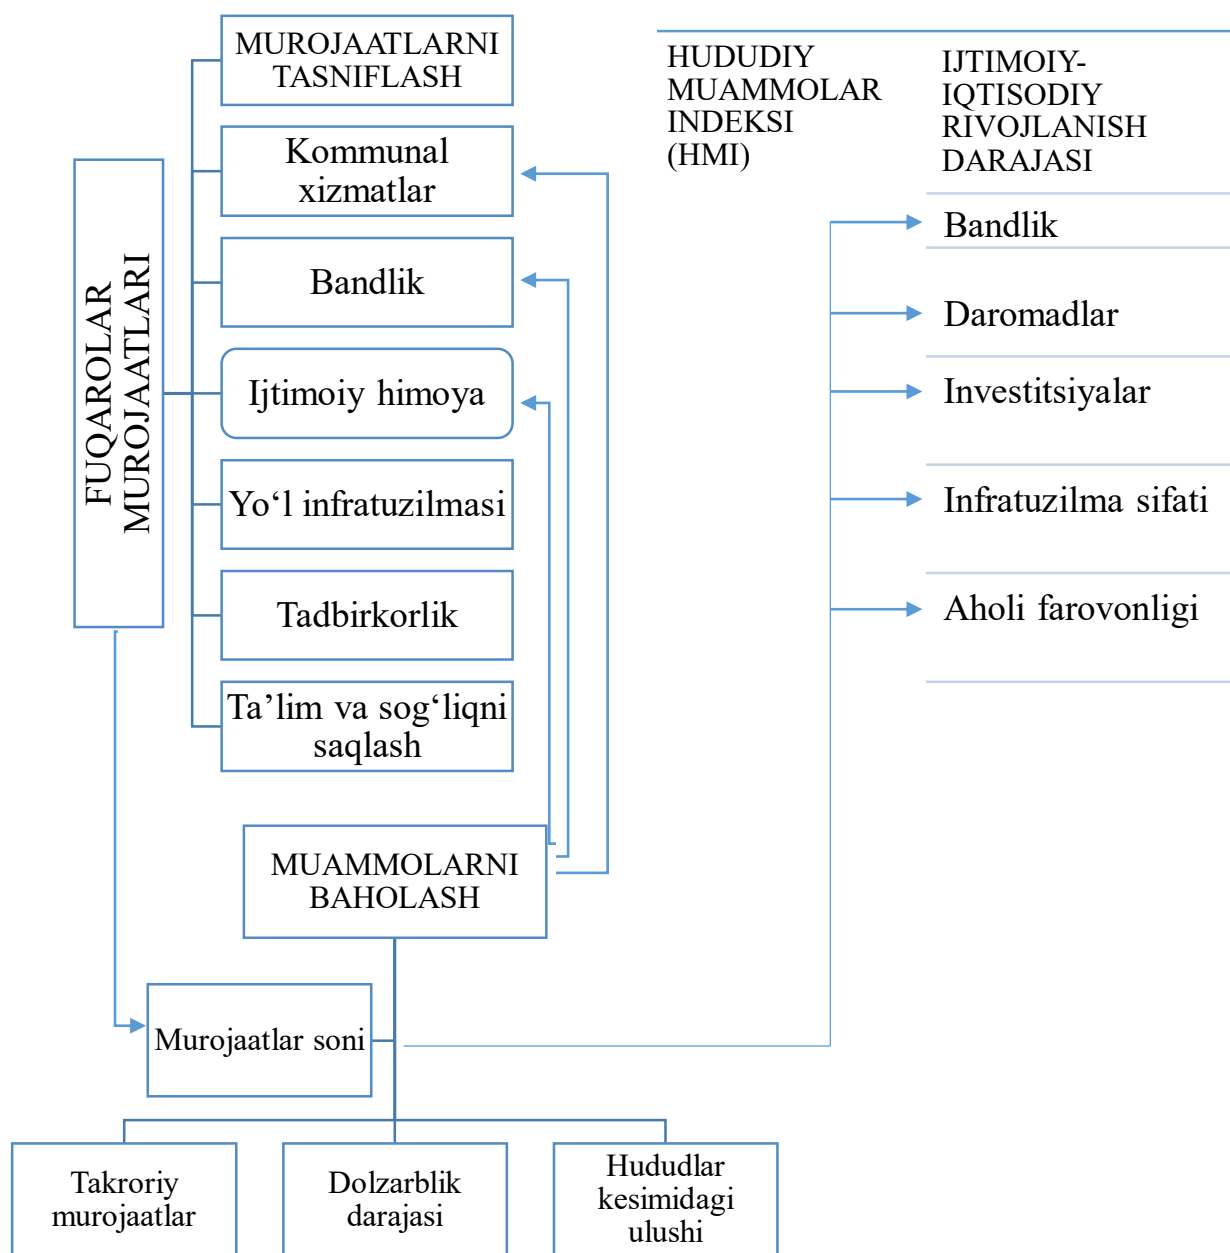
FUQAROLAR MUROJAATLARI

MUROJAATLARNI TASNIFLASH

Kommunal xizmatlar

Bandlik

Ijtimoiy himoya

Yo‘l infratuzilmasi

Tadbirkorlik

Ta’lim va sog‘liqni saqlash

MUAMMOLARNI BAHOLASH

Murojaatlar soni

Takroriy murojaatlar

Dolzarblik darajasi

Hududlar kesimidagi ulushi

HUDUDIY MUAMMOLAR INDEKSI (HMI)

IJTIMOIY-IQTISODIY RIVOJLANISH DARAJASI

Bandlik

Daromadlar

Investitsiyalar

Infratuzilma sifati

Aholi farovonligi